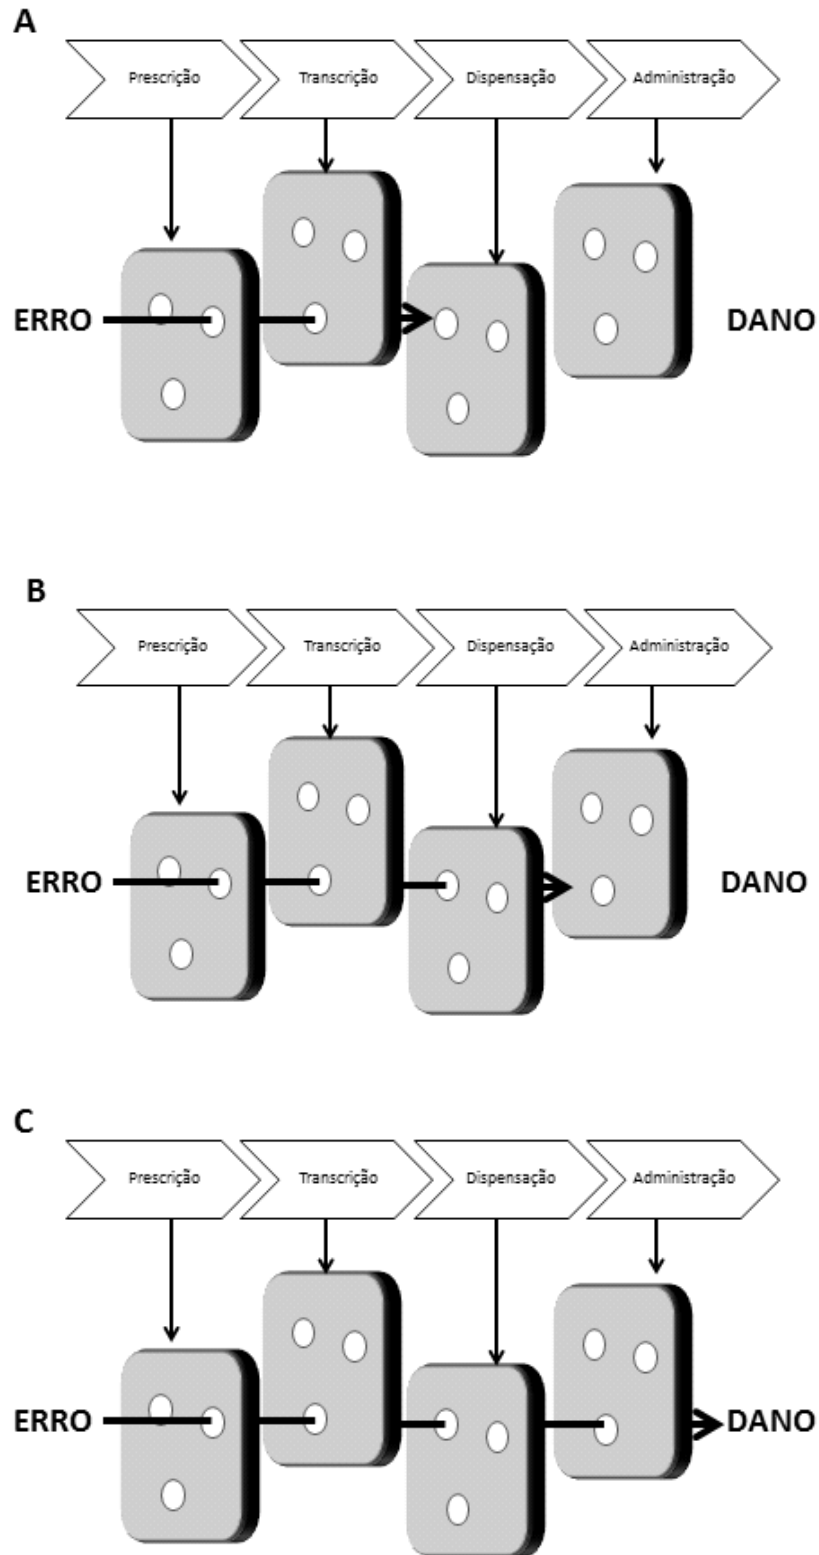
A

Prescrição

Transcrição

Dispensação

Administração

ERRO

DANO

B

Prescrição

Transcrição

Dispensação

Administração

ERRO

DANO

C

Prescrição

Transcrição

Dispensação

Administração

ERRO

DANO